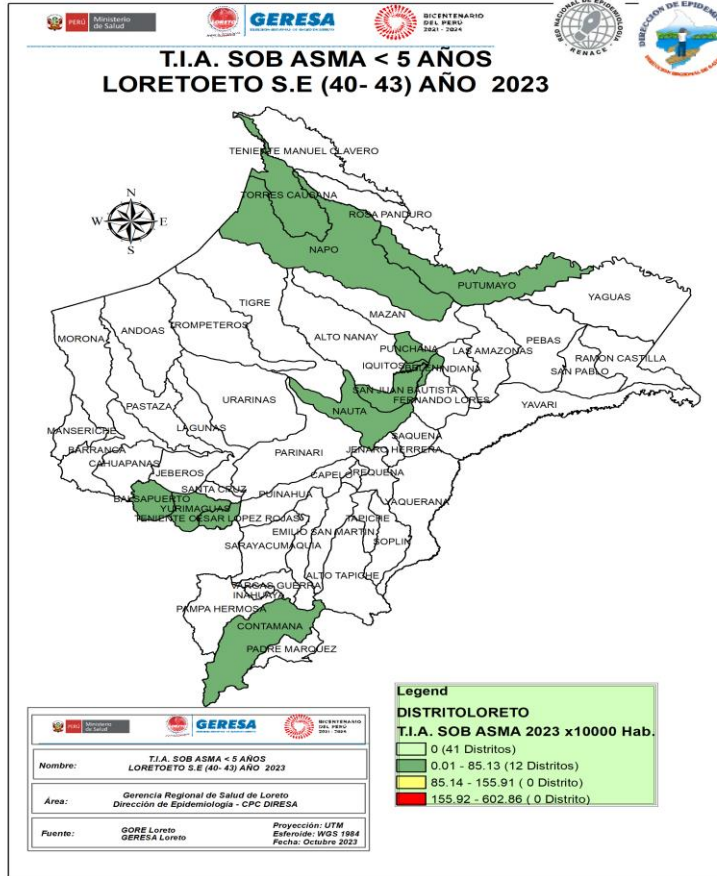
PERÚ Ministerio de Salud

GERESA

BICENTENARIO DEL PERÚ 2021 - 2024

RED NACIONAL DE EPIDEMIOLOGÍA RENACE

DIRECCIÓN DE EPIDEMIOLOGÍA

T.I.A. SOB ASMA < 5 AÑOS
LORETOETO S.E (40- 43) AÑO 2023

N
W E
S

TENIENTE MANUEL CLAVERO
TORRES CAUSANA
ROSA PANDURO
NAPO
PUTUMAYO
YAGUAS
TIGRE
MAZAN
ANDOAS
TROMPETEROS
ALTO NANAY
MORONA
PUNCHANA
LAS AMAZONAS
PEBAS
RAMON CASTILLA
IQUITOS
BELEN
INDIANA
SAN PABLO
SAN JUAN BAUTISTA
FERNANDO LORES
PASTAZA
URARINAS
NAUTA
YAVARI
LAGUNAS
MANSERICHE
SAQUENA
JENARO HERRERA
PARINARI
BARRANCA
CAHUAPANAS
CAPELO
REQUENA
JEBEROS
SANTA CRUZ
PUINAHUA
BALSAPUERTO
YURIMAGUAS
YAQUERANA
TENIENTE CESAR LOPEZ ROJAS
TAPICHE
EMILIO SAN MARTIN
SOPLIN
SARAYACU
MAQUIA
ALTO TAPICHE
VARGAS GUERRA
INAHUAYA
PAMPA HERMOSA
CONTAMANA
PADRE MARQUEZ

Legend
DISTRITOLORETO
T.I.A. SOB ASMA 2023 x10000 Hab.
0 (41 Distritos)
0.01 - 85.13 (12 Distritos)
85.14 - 155.91 ( 0 Distrito)
155.92 - 602.86 ( 0 Distrito)

PERÚ Ministerio de Salud
GERESA
BICENTENARIO DEL PERÚ 2021 - 2024

| Nombre: | T.I.A. SOB ASMA < 5 AÑOS LORETOETO S.E (40- 43) AÑO 2023 |
|---|---|
| Área: | Gerencia Regional de Salud de Loreto Dirección de Epidemiología - CPC DIRESA |
| Fuente: | GORE Loreto GERESA Loreto — Proyección: UTM Esferoide: WGS 1984 Fecha: Octubre 2023 |